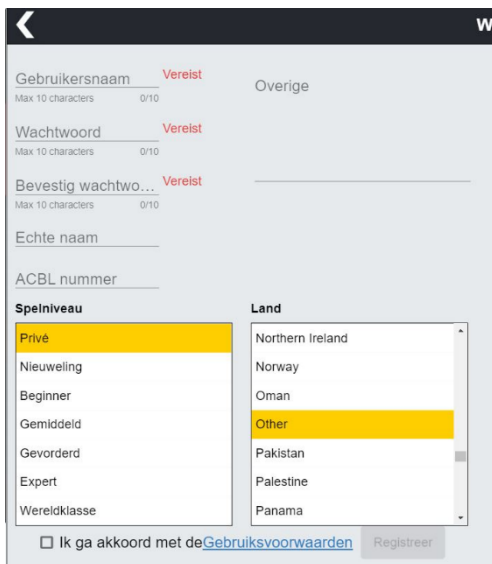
W

Gebruikersnaam Vereist
Max 10 characters 0/10

Overige

Wachtwoord Vereist
Max 10 characters 0/10

Bevestig wachtwo… Vereist
Max 10 characters 0/10

Echte naam

ACBL nummer

Spelniveau
Privé
Nieuweling
Beginner
Gemiddeld
Gevorderd
Expert
Wereldklasse

Land
Northern Ireland
Norway
Oman
Other
Pakistan
Palestine
Panama

☐ Ik ga akkoord met deGebruiksvoorwaarden Registreer